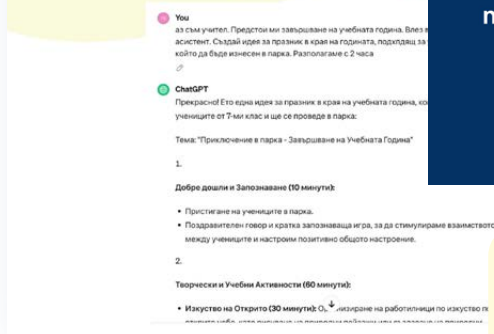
You
аз съм учител. Предстои ми завършване на учебната година. Влез в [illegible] асистент. Създай идея за празник в края на годината, подходящ за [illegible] който да бъде изнесен в парка. Разполагаме с 2 часа

ChatGPT
Прекрасно! Ето една идея за празник в края на учебната година, ко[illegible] учениците от 7-ми клас и ще се проведе в парка:

Тема: "Приключение в парка - Завършване на Учебната Година"

1.

Добре дошли и Запознаване (10 минути):

• Пристигане на учениците в парка.
• Поздравителен говор и кратка запознаваща игра, за да стимулираме взаимството между учениците и настроим позитивно общото настроение.

2.

Творчески и Учебни Активности (60 минути):

• Изкуство на Открито (30 минути): О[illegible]низиране на работилници по изкуство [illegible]

n